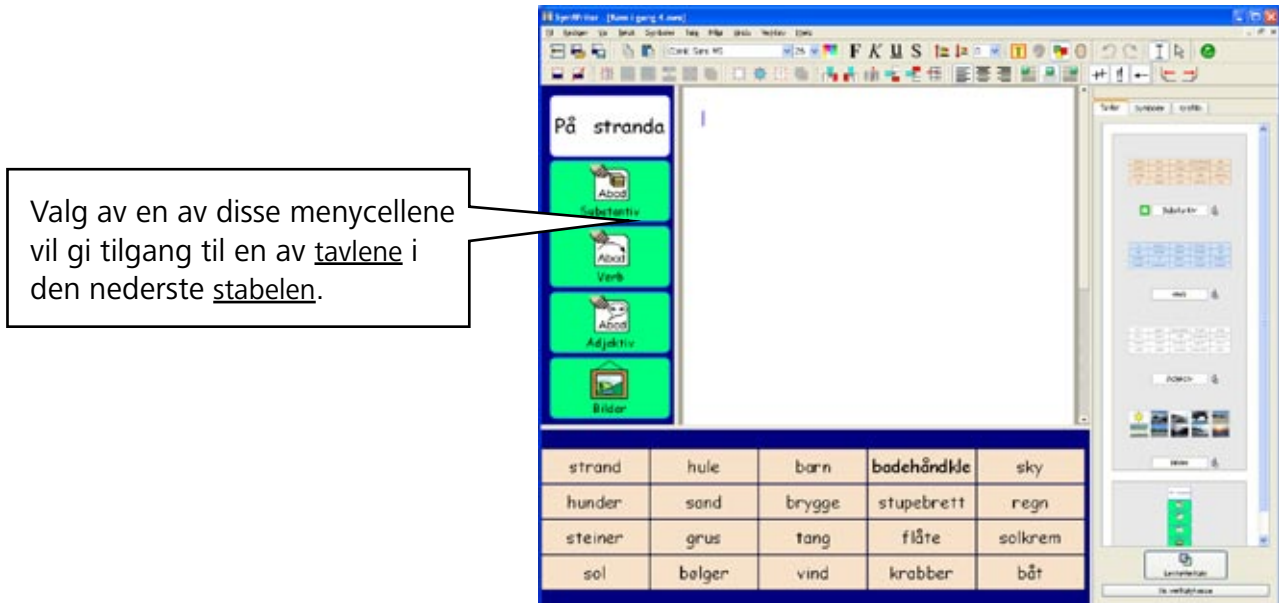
Valg av en av disse menycellene vil gi tilgang til en av tavlene i den nederste stabelen.

SymWriter - [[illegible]]

Comic Sans MS

F K U S

På stranda

Abcd
Substantiv

Abcd
Verb

Abcd
Adjektiv

Bilder

| strand | hule | barn | badehåndkle | sky |
|---|---|---|---|---|
| hunder | sand | brygge | stupebrett | regn |
| steiner | grus | tang | flåte | solkrem |
| sol | bølger | vind | krabber | båt |

Tavler | Symboler | Grafikk

Substantiv

Verb

Adjektiv

Bilder